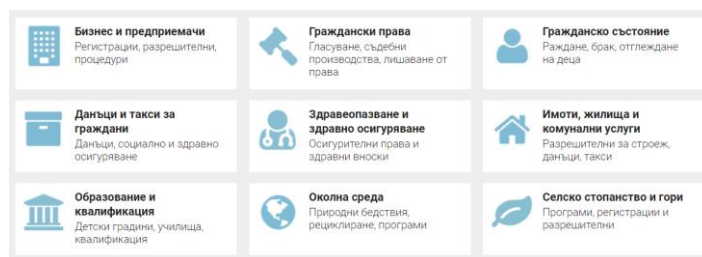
Бизнес и предприемачи
Регистрации, разрешителни, процедури

Граждански права
Гласуване, съдебни производства, лишаване от права

Гражданско състояние
Раждане, брак, отглеждане на деца

Данъци и такси за граждани
Данъци, социално и здравно осигуряване

Здравеопазване и здравно осигуряване
Осигурителни права и здравни вноски

Имоти, жилища и комунални услуги
Разрешителни за строеж, данъци, такси

Образование и квалификация
Детски градини, училища, квалификация

Околна среда
Природни бедствия, рециклиране, програми

Селско стопанство и гори
Програми, регистрации и разрешителни